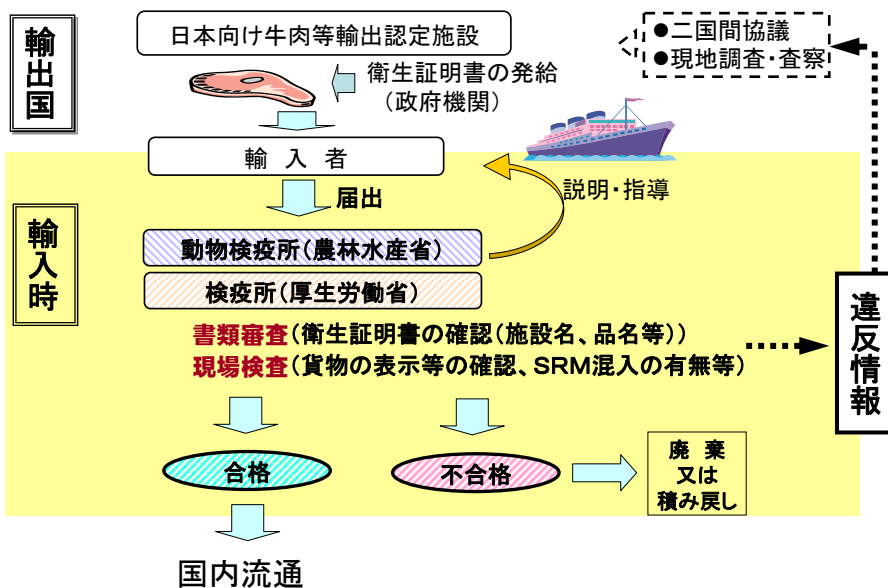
輸出国

日本向け牛肉等輸出認定施設

衛生証明書の発給（政府機関）

●二国間協議
●現地調査・査察

輸入者

届出

説明・指導

輸入時

動物検疫所（農林水産省）

検疫所（厚生労働省）

書類審査（衛生証明書の確認（施設名、品名等））
現場検査（貨物の表示等の確認、SRM混入の有無等）

違反情報

合格

不合格

廃棄
又は
積み戻し

国内流通